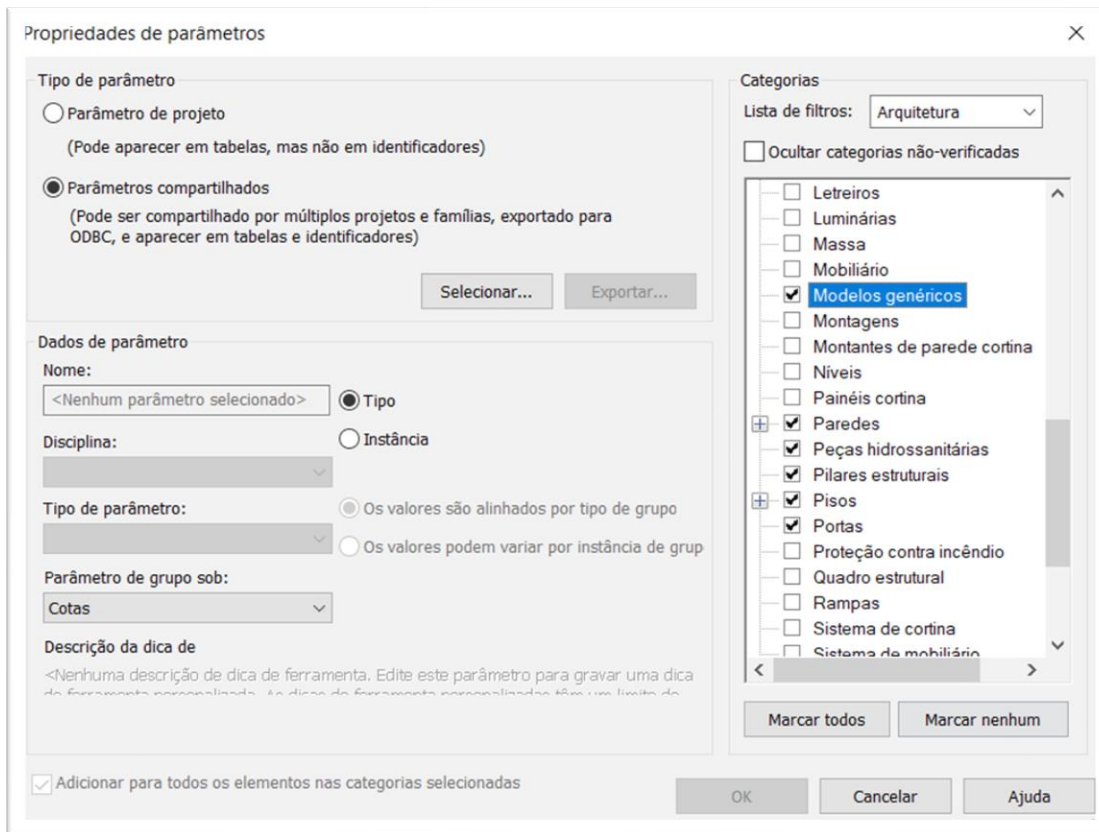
Propriedades de parâmetros

×

Tipo de parâmetro

Parâmetro de projeto

(Pode aparecer em tabelas, mas não em identificadores)

Parâmetros compartilhados

(Pode ser compartilhado por múltiplos projetos e famílias, exportado para ODBC, e aparecer em tabelas e identificadores)

Selecionar...

Exportar...

Dados de parâmetro

Nome:

<Nenhum parâmetro selecionado>

Tipo

Instância

Disciplina:

Tipo de parâmetro:

Os valores são alinhados por tipo de grupo

Os valores podem variar por instância de grup

Parâmetro de grupo sob:

Cotas

Descrição da dica de

<Nenhuma descrição de dica de ferramenta. Edite este parâmetro para gravar uma dica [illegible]

Categorias

Lista de filtros:

Arquitetura

Ocultar categorias não-verificadas

Letreiros
Luminárias
Massa
Mobiliário
Modelos genéricos
Montagens
Montantes de parede cortina
Níveis
Painéis cortina
Paredes
Peças hidrossanitárias
Pilares estruturais
Pisos
Portas
Proteção contra incêndio
Quadro estrutural
Rampas
Sistema de cortina
Sistema de mobiliário

Marcar todos

Marcar nenhum

Adicionar para todos os elementos nas categorias selecionadas

OK

Cancelar

Ajuda